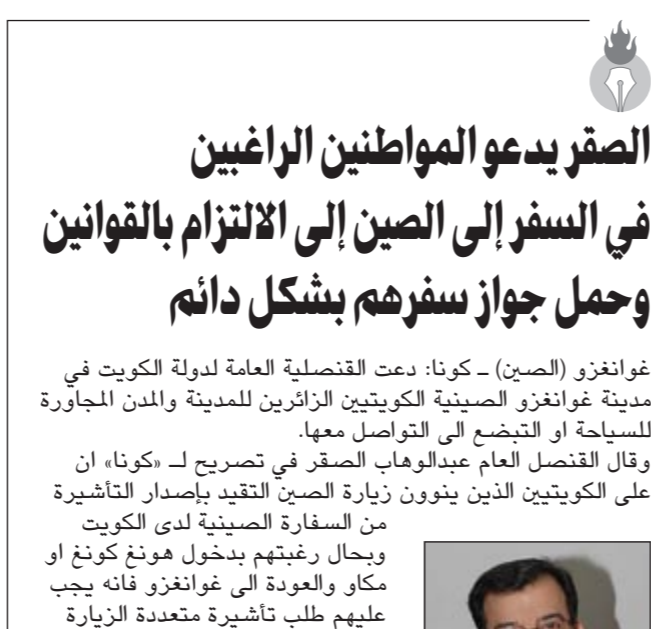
الصقر يدعو المواطنين الراغبين في السفر إلى الصين إلى الالتزام بالقوانين وحمل جواز سفرهم بشكل دائم

غوانغزو (الصين) ـ كونا: دعت القنصلية العامة لدولة الكويت في مدينة غوانغزو الصينية الكويتيين الزائرين للمدينة والمدن المجاورة للسياحة او التبضع الى التواصل معها.

وقال القنصل العام عبدالوهاب الصقر في تصريح لـ «كونا» ان على الكويتيين الذين ينوون زيارة الصين التقيد بإصدار التأشيرة من السفارة الصينية لدى الكويت وبحال رغبتهم بدخول هونغ كونغ او مكاو والعودة الى غوانغزو فانه يجب عليهم طلب تأشيرة متعددة الزيارة